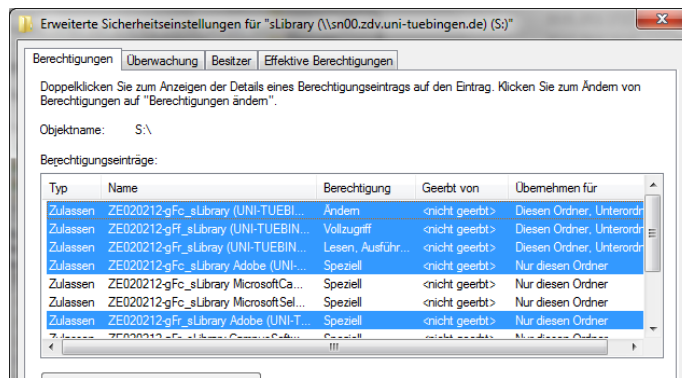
Erweiterte Sicherheitseinstellungen für "sLibrary (\\sn00.zdv.uni-tuebingen.de) (S:)"

Berechtigungen | Überwachung | Besitzer | Effektive Berechtigungen

Doppelklicken Sie zum Anzeigen der Details eines Berechtigungseintrags auf den Eintrag. Klicken Sie zum Ändern von Berechtigungen auf "Berechtigungen ändern".

Objektname: S:\

Berechtigungseinträge:

| Typ | Name | Berechtigung | Geerbt von | Übernehmen für |
|---|---|---|---|---|
| Zulassen | ZE020212-gFc_sLibrary (UNI-TUEBI... | Ändern | <nicht geerbt> | Diesen Ordner, Unterordr |
| Zulassen | ZE020212-gFf_sLibrary (UNI-TUEBIN... | Vollzugriff | <nicht geerbt> | Diesen Ordner, Unterordr |
| Zulassen | ZE020212-gFc_sLibray (UNI-TUEBIN... | Lesen, Ausführ... | <nicht geerbt> | Diesen Ordner, Unterordr |
| Zulassen | ZE020212-gFc_sLibrary Adobe (UNI-... | Speziell | <nicht geerbt> | Nur diesen Ordner |
| Zulassen | ZE020212-gFc_sLibrary MicrosoftCa... | Speziell | <nicht geerbt> | Nur diesen Ordner |
| Zulassen | ZE020212-gFc_sLibrary MicrosoftSel... | Speziell | <nicht geerbt> | Nur diesen Ordner |
| Zulassen | ZE020212-gFr_sLibrary Adobe (UNI-T... | Speziell | <nicht geerbt> | Nur diesen Ordner |
| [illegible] | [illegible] | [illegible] | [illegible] | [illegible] |